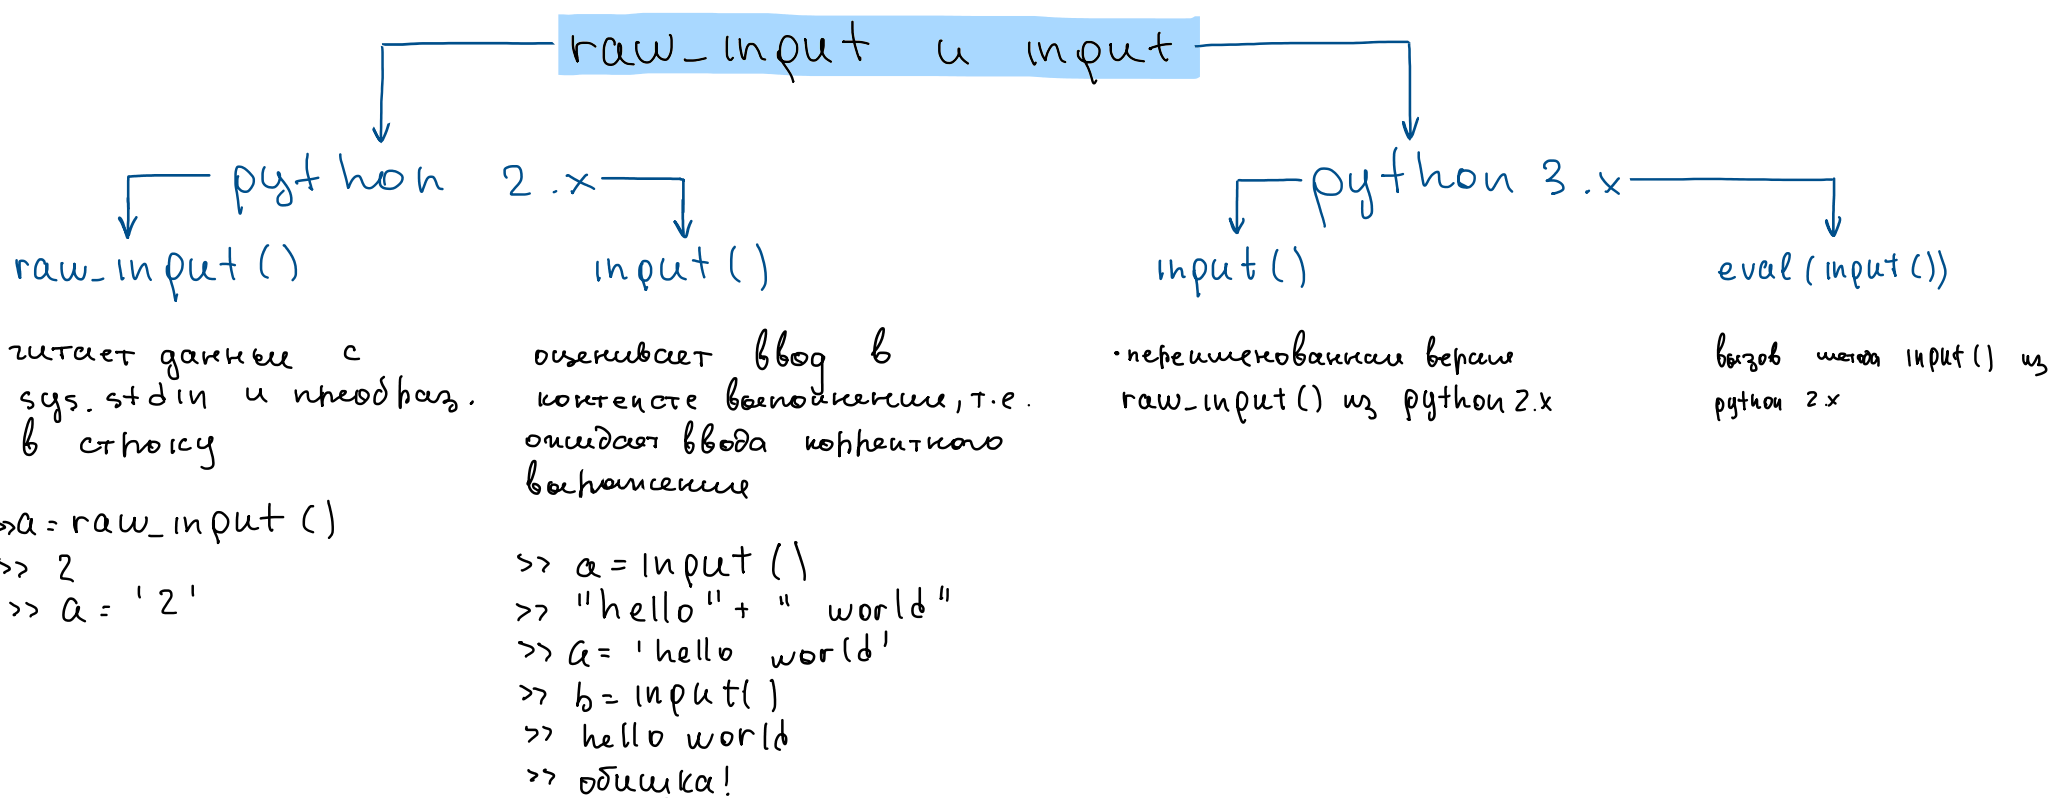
raw_input и input

python 2.x

raw_input()

читает данные с sys.stdin и преобраз. в строку

>>a = raw_input()
>> 2
>> a = '2'

input()

оценивает ввод в контексте выполнения, т.е. ожидает ввода корректного выражения

>> a = input()
>> "hello" + " world"
>> a = 'hello world'
>> b = input()
>> hello world
>> ошибка!

python 3.x

input()

· переименованная версия raw_input() из python 2.x

eval(input())

вызов метода input() из python 2.x